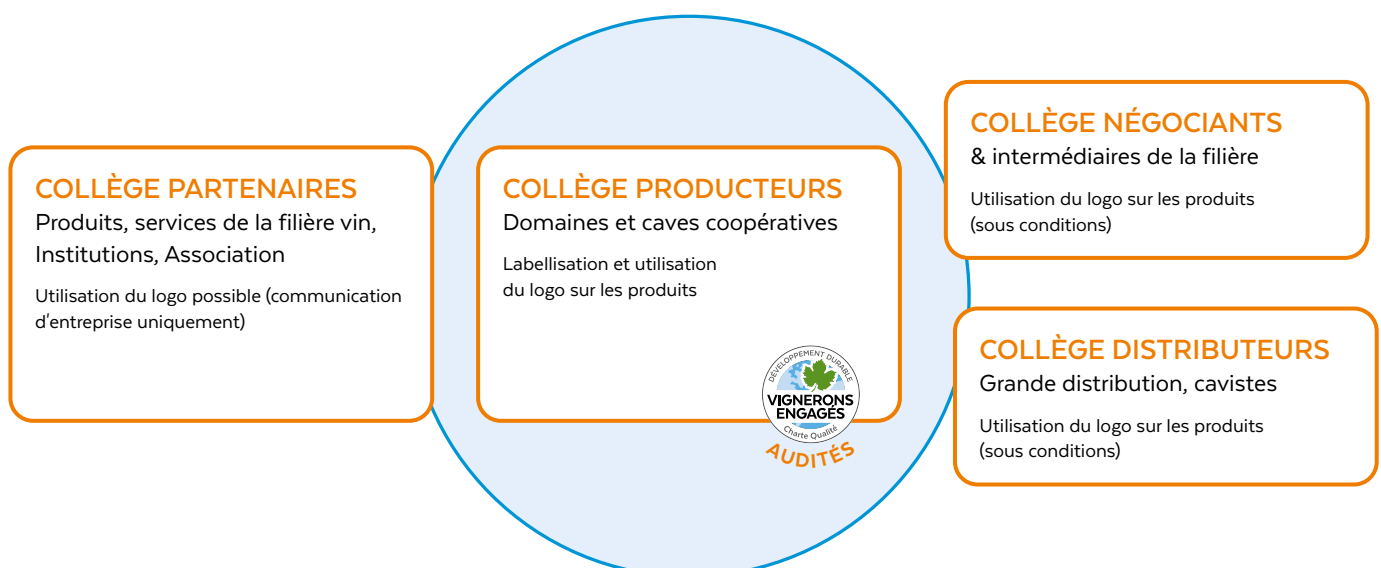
COLLÈGE PARTENAIRES
Produits, services de la filière vin, Institutions, Association

Utilisation du logo possible (communication d'entreprise uniquement)

COLLÈGE PRODUCTEURS
Domaines et caves coopératives

Labellisation et utilisation du logo sur les produits

DÉVELOPPEMENT DURABLE
VIGNERONS ENGAGÉS
Charte Qualité
AUDITÉS

COLLÈGE NÉGOCIANTS
& intermédiaires de la filière

Utilisation du logo sur les produits (sous conditions)

COLLÈGE DISTRIBUTEURS
Grande distribution, cavistes

Utilisation du logo sur les produits (sous conditions)